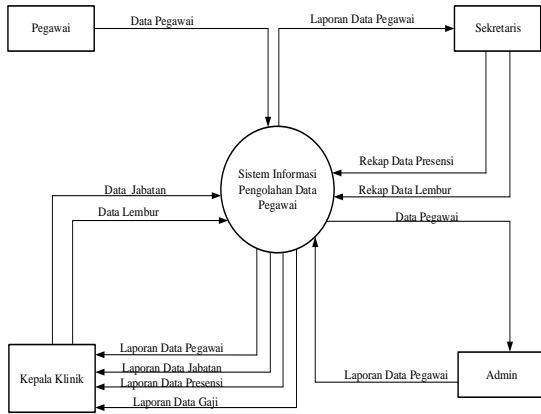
Pegawai

Data Pegawai

Laporan Data Pegawai

Sekretaris

Rekap Data Presensi

Rekap Data Lembur

Sistem Informasi Pengolahan Data Pegawai

Data Jabatan

Data Lembur

Data Pegawai

Laporan Data Pegawai

Laporan Data Jabatan

Laporan Data Presensi

Laporan Data Gaji

Kepala Klinik

Laporan Data Pegawai

Admin